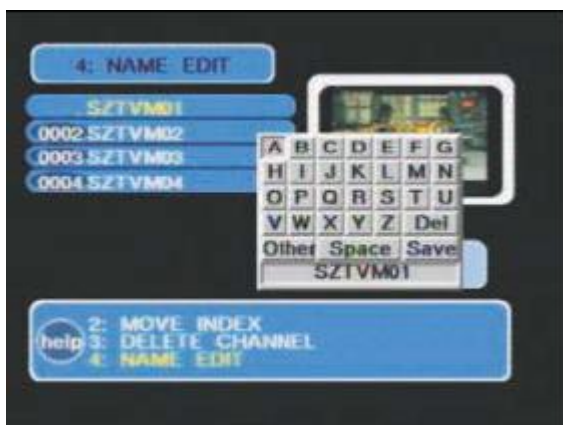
4: NAME EDIT

.SZTVM01
0002.SZTVM02
0003.SZTVM03
0004.SZTVM04

| A | B | C | D | E | F | G |
|---|---|---|---|---|---|---|
| H | I | J | K | L | M | N |
| O | P | Q | R | S | T | U |
| V | W | X | Y | Z | Del | |
| Other | Space | Save | | | | |

SZTVM01

help
2: MOVE INDEX
3: DELETE CHANNEL
4: NAME EDIT